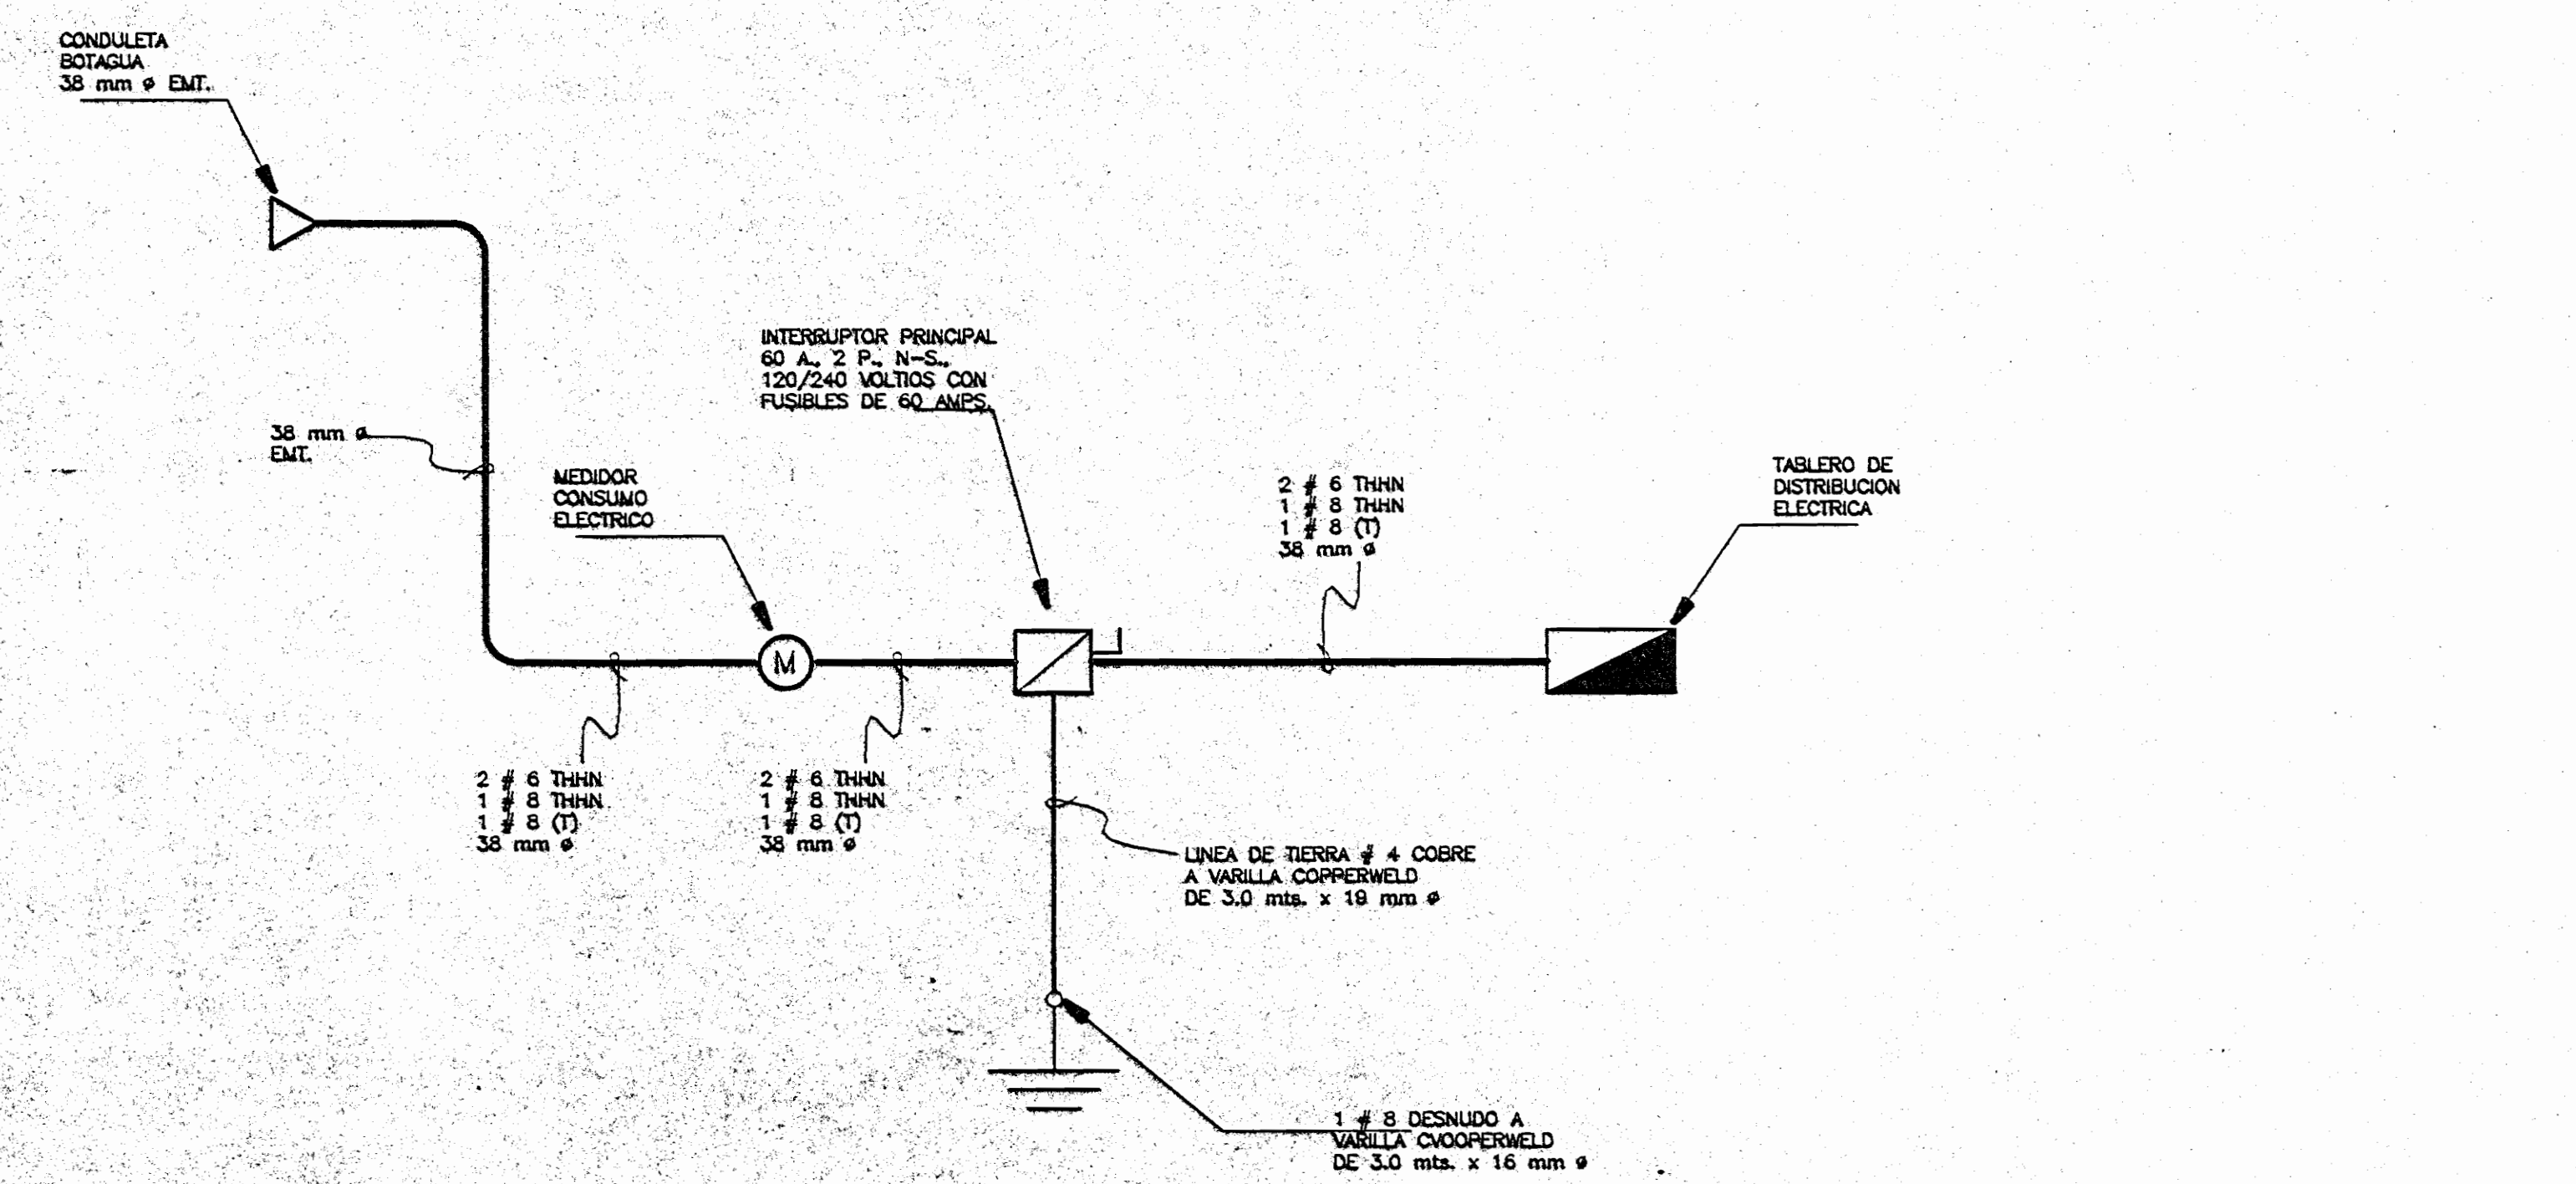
CONDULETA
BOTAGUA
38 mm ø EMT.

38 mm ø
EMT.

MEDIDOR
CONSUMO
ELECTRICO

INTERRUPTOR PRINCIPAL
60 A., 2 P., N-S.,
120/240 VOLTIOS CON
FUSIBLES DE 60 AMPS.

2 # 6 THHN
1 # 8 THHN
1 # 8 (T)
38 mm ø

TABLERO DE
DISTRIBUCION
ELECTRICA

M

2 # 6 THHN
1 # 8 THHN
1 # 8 (T)
38 mm ø

2 # 6 THHN
1 # 8 THHN
1 # 8 (T)
38 mm ø

LINEA DE TIERRA # 4 COBRE
A VARILLA COPPERWELD
DE 3.0 mts. x 19 mm ø

1 # 8 DESNUDO A
VARILLA CVOOPERWELD
DE 3.0 mts. x 16 mm ø